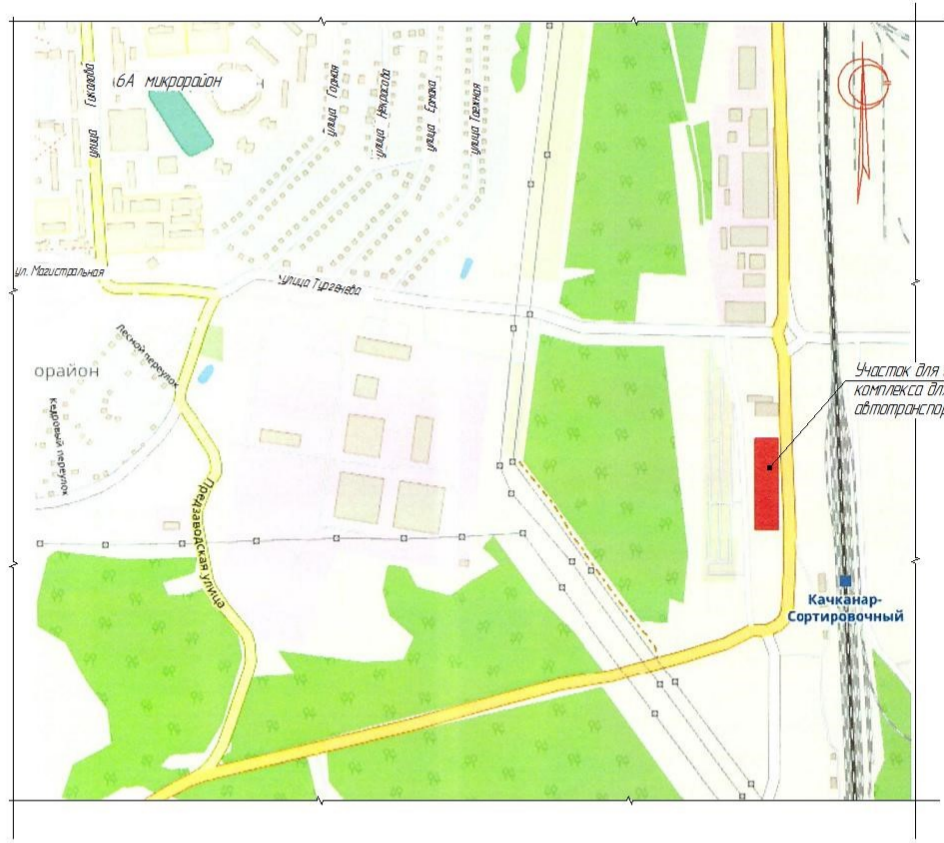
6А микрорайон
улица Гикалова
улица Горная
улица Некрасова
улица Ермака
улица Таежная
ул. Магистральная
улица Тургенева
Лесной переулок
орайон
Кедровый переулок
Предзаводская улица
Участок для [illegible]
комплекса дл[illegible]
автотранспор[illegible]
Качканар-Сортировочный